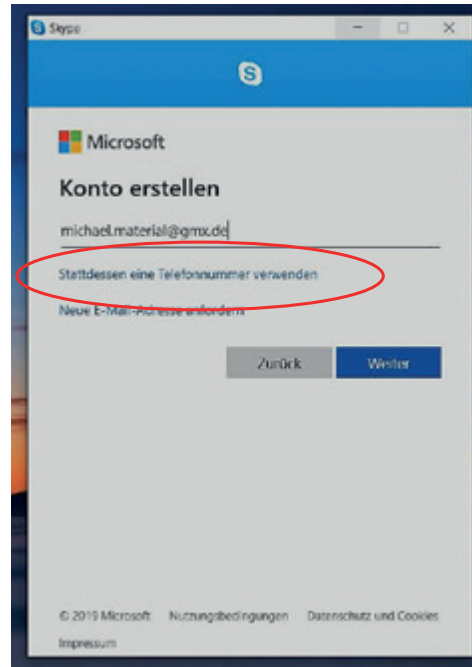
Skype

Microsoft

Konto erstellen

michael.material@gmx.de

Stattdessen eine Telefonnummer verwenden

Neue E-Mail-Adresse anfordern

Zurück

Weiter

© 2019 Microsoft Nutzungsbedingungen Datenschutz und Cookies

Impressum